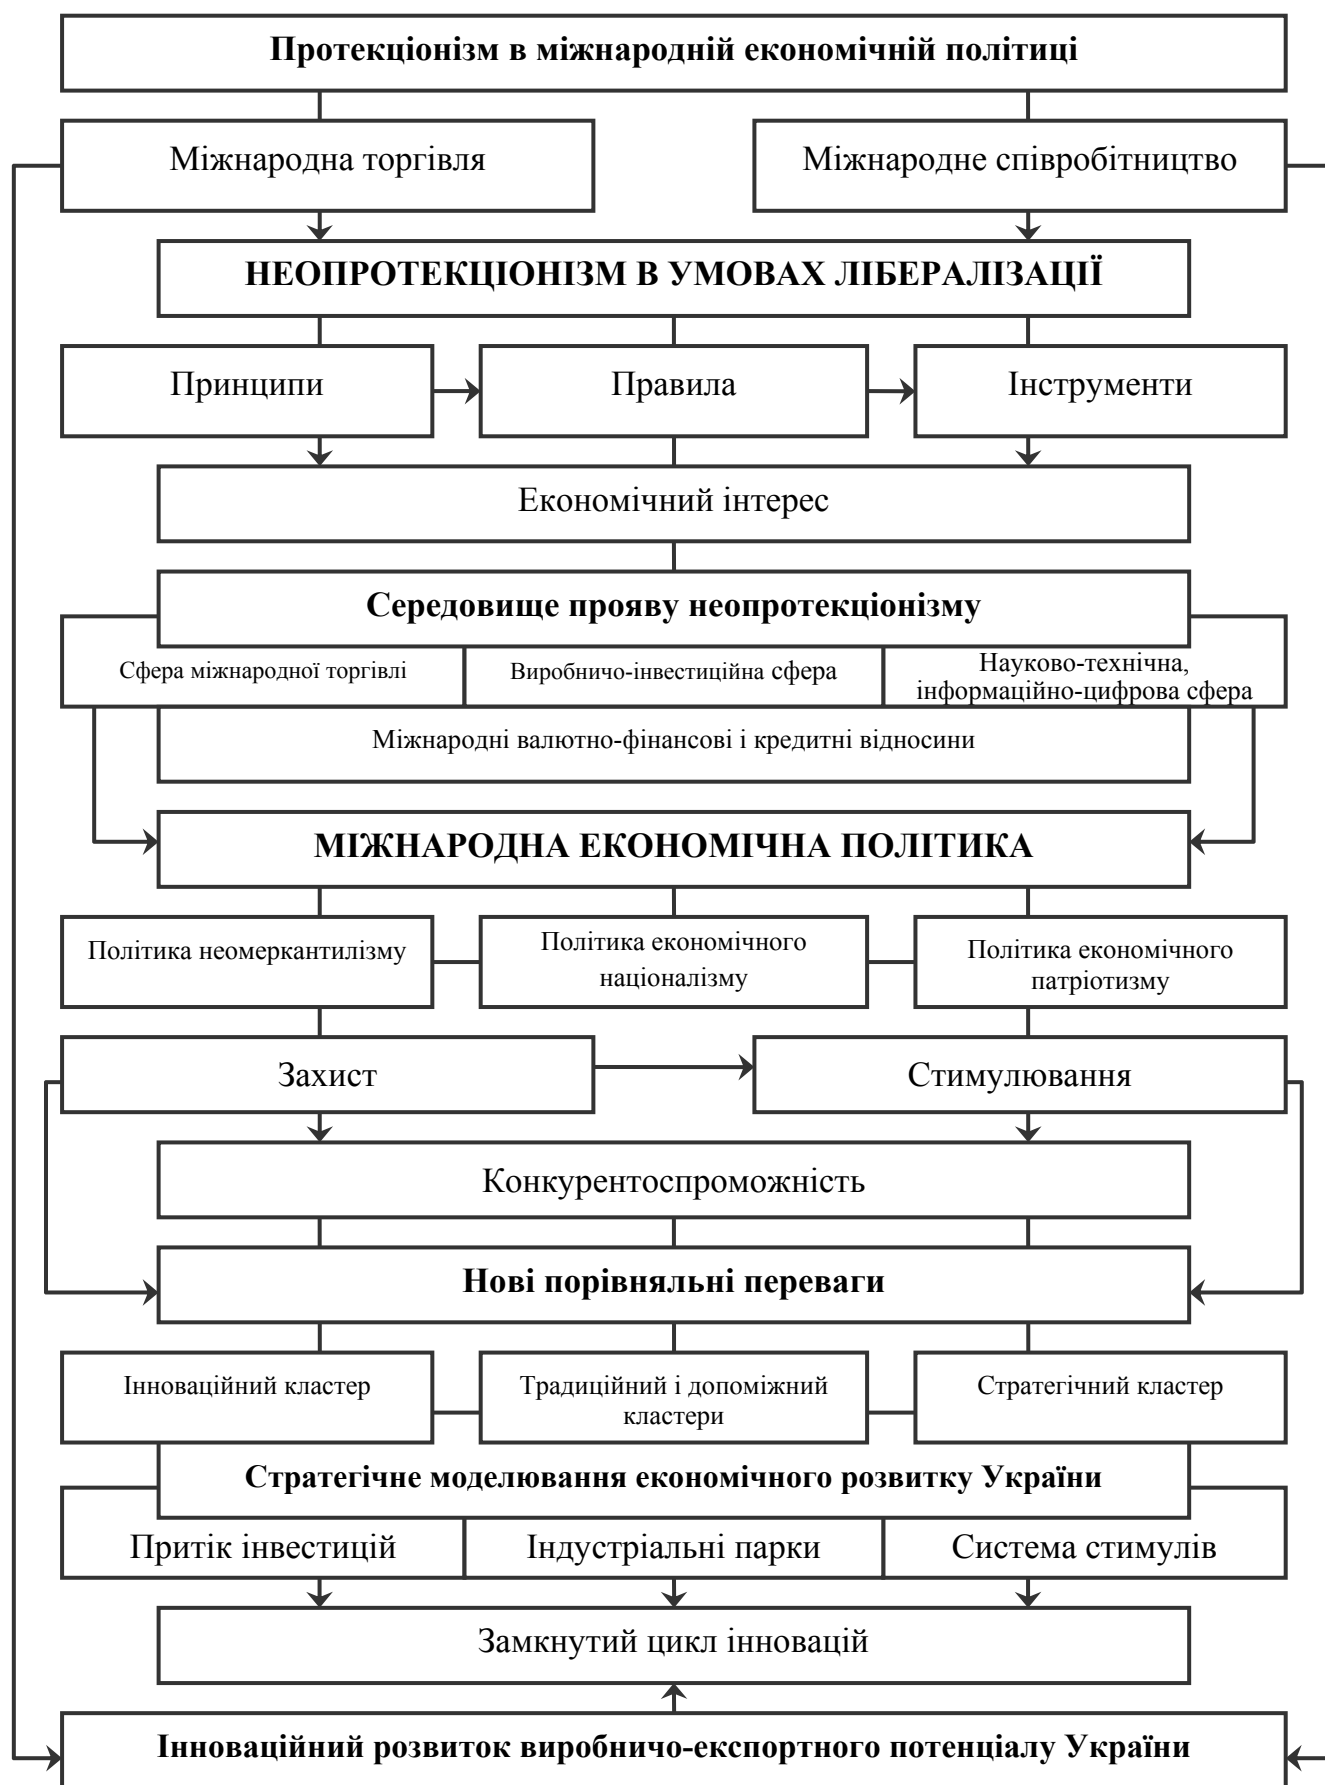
Протекціонізм в міжнародній економічній політиці

Міжнародна торгівля

Міжнародне співробітництво

НЕОПРОТЕКЦІОНІЗМ В УМОВАХ ЛІБЕРАЛІЗАЦІЇ

Принципи

Правила

Інструменти

Економічний інтерес

Середовище прояву неопротекціонізму

Сфера міжнародної торгівлі

Виробничо-інвестиційна сфера

Науково-технічна, інформаційно-цифрова сфера

Міжнародні валютно-фінансові і кредитні відносини

МІЖНАРОДНА ЕКОНОМІЧНА ПОЛІТИКА

Політика неомеркантилізму

Політика економічного націоналізму

Політика економічного патріотизму

Захист

Стимулювання

Конкурентоспроможність

Нові порівняльні переваги

Інноваційний кластер

Традиційний і допоміжний кластери

Стратегічний кластер

Стратегічне моделювання економічного розвитку України

Притік інвестицій

Індустріальні парки

Система стимулів

Замкнутий цикл інновацій

Інноваційний розвиток виробничо-експортного потенціалу України